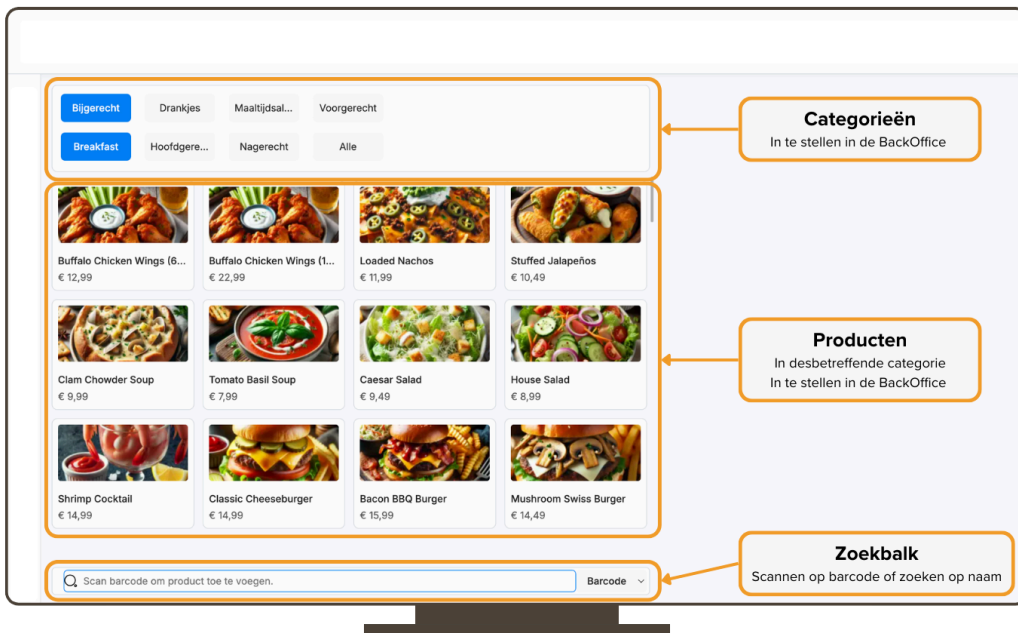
Bijgerecht
Drankjes
Maaltijdsal...
Voorgerecht
Breakfast
Hoofdgere...
Nagerecht
Alle

**Categorieën**
In te stellen in de BackOffice

Buffalo Chicken Wings (6...
€ 12,99

Buffalo Chicken Wings (1...
€ 22,99

Loaded Nachos
€ 11,99

Stuffed Jalapeños
€ 10,49

Clam Chowder Soup
€ 9,99

Tomato Basil Soup
€ 7,99

Caesar Salad
€ 9,49

House Salad
€ 8,99

Shrimp Cocktail
€ 14,99

Classic Cheeseburger
€ 14,99

Bacon BBQ Burger
€ 15,99

Mushroom Swiss Burger
€ 14,49

**Producten**
In desbetreffende categorie
In te stellen in de BackOffice

Scan barcode om product toe te voegen.
Barcode

**Zoekbalk**
Scannen op barcode of zoeken op naam